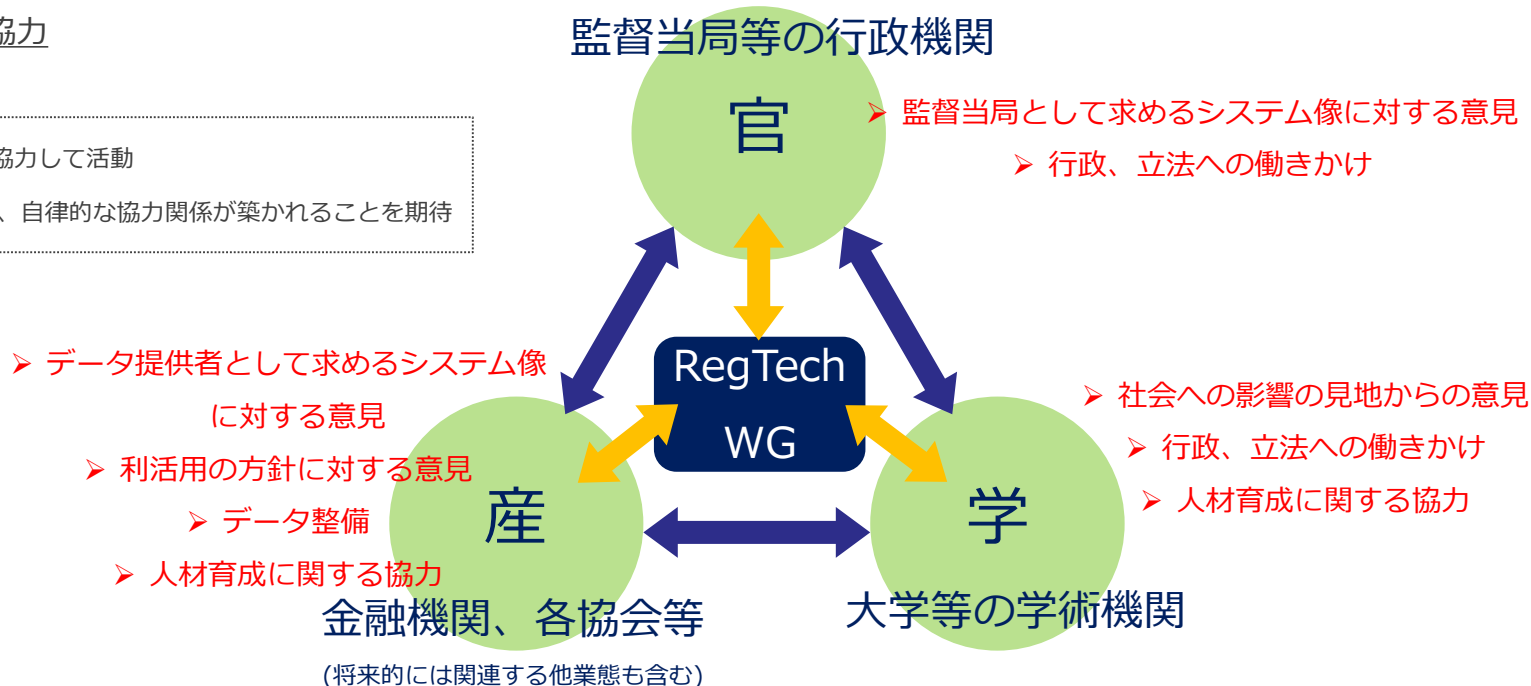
協力

協力して活動

、自律的な協力関係が築かれることを期待

監督当局等の行政機関

官

➢ 監督当局として求めるシステム像に対する意見

➢ 行政、立法への働きかけ

➢ データ提供者として求めるシステム像に対する意見

➢ 利活用の方針に対する意見

➢ データ整備

➢ 人材育成に関する協力

RegTech WG

➢ 社会への影響の見地からの意見

➢ 行政、立法への働きかけ

➢ 人材育成に関する協力

産

学

金融機関、各協会等

(将来的には関連する他業態も含む)

大学等の学術機関